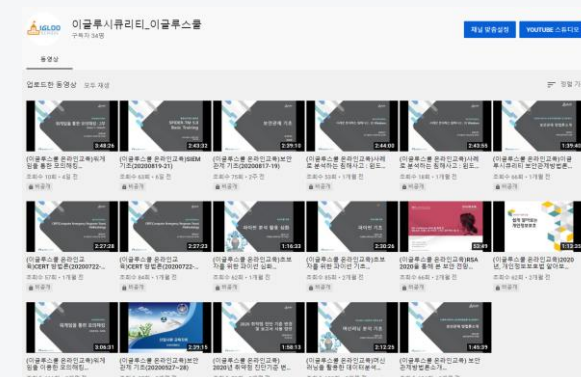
IGLOO SECURITY

이글루시큐리티_이글루스쿨
구독자 34명

채널 맞춤설정

YOUTUBE 스튜디오

동영상

업로드한 동영상 모두 재생

정렬 기준

3:48:26
(이글루스쿨 온라인교육)위협 정보 활용 프로파일...
조회수 10회 • 4일 전
비공개

1:43:52
(이글루스쿨 온라인교육)SIEM 기초(20200819-21)
조회수 60회 • 6일 전
비공개

2:29:10
(이글루스쿨 온라인교육)보안 관제 기초(20200817-19)
조회수 70회 • 2주 전
비공개

2:44:00
(이글루스쿨 온라인교육)사례로 분석하는 침해사고 : 윈도...
조회수 50회 • 1개월 전
비공개

2:43:55
(이글루스쿨 온라인교육)사례로 분석하는 침해사고 : 윈도...
조회수 18회 • 1개월 전
비공개

1:39:4
(이글루스쿨 온라인교육)이글루시큐리티 보안관제방법론...
조회수 56회 • 1개월 전
비공개

2:27:28
(이글루스쿨 온라인교육)CERT 방법론(20200722-...
조회수 57회 • 1개월 전
비공개

2:27:23
(이글루스쿨 온라인교육)CERT 방법론(20200722-...
조회수 13회 • 1개월 전
비공개

1:16:33
(이글루스쿨 온라인교육)보안 분석 위한 파이썬 활용...
조회수 42회 • 1개월 전
비공개

2:30:26
(이글루스쿨 온라인교육)보안 분석 위한 파이썬 활용...
조회수 46회 • 1개월 전
비공개

32:49
(이글루스쿨 온라인교육)RSA 2020을 통해 본 보안 전망...
조회수 58회 • 2개월 전
비공개

1:12:
(이글루스쿨 온라인교육)2020년, 개인정보보호법 알아보...
조회수 46회 • 2개월 전
비공개

3:06:31
(이글루스쿨 온라인교육)위협정보 이용한 프로파일...

2:25:15
(이글루스쿨 온라인교육)보안 관제 기초(20200527-28)

1:58:13
(이글루스쿨 온라인교육) 2020년 위협정 진단 기술 변...

2:12:25
(이글루스쿨 온라인교육)머신러닝을 활용한 데이터분석...

(이글루스쿨 온라인교육) 보안 관제방법론과...